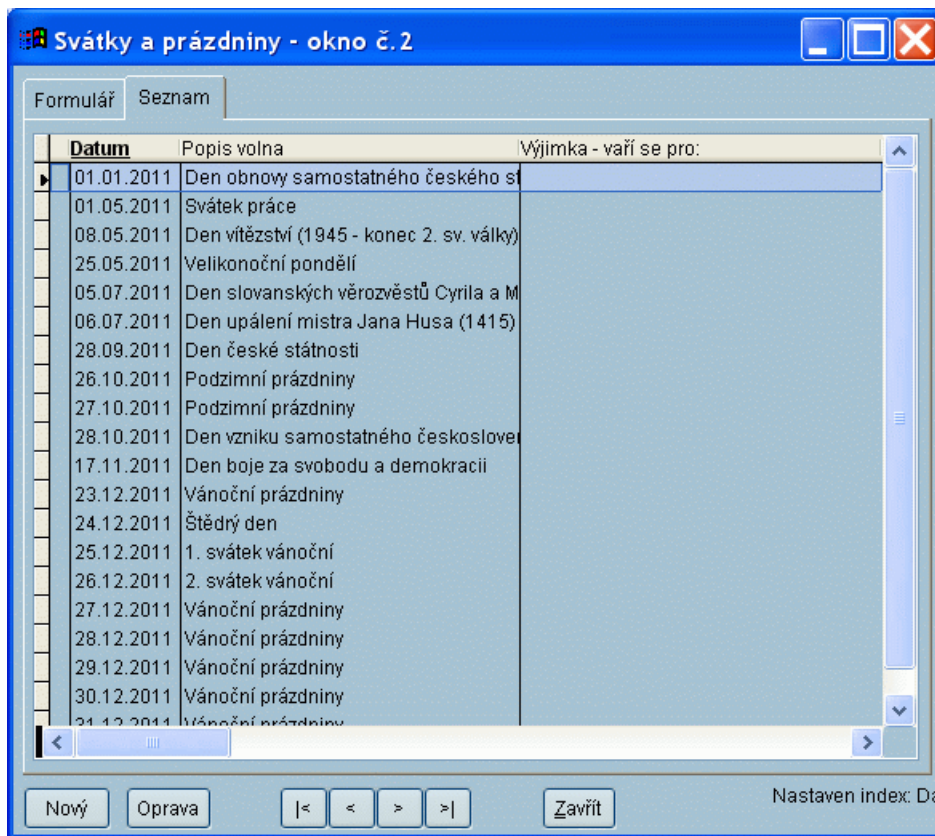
Svátky a prázdniny - okno č.2

Formulář | Seznam

| Datum | Popis volna | Výjimka - vaří se pro: |
|---|---|---|
| 01.01.2011 | Den obnovy samostatného českého st | |
| 01.05.2011 | Svátek práce | |
| 08.05.2011 | Den vítězství (1945 - konec 2. sv. války) | |
| 25.05.2011 | Velikonoční pondělí | |
| 05.07.2011 | Den slovanských věrozvěstů Cyrila a M | |
| 06.07.2011 | Den upálení mistra Jana Husa (1415) | |
| 28.09.2011 | Den české státnosti | |
| 26.10.2011 | Podzimní prázdniny | |
| 27.10.2011 | Podzimní prázdniny | |
| 28.10.2011 | Den vzniku samostatného českoslover | |
| 17.11.2011 | Den boje za svobodu a demokracii | |
| 23.12.2011 | Vánoční prázdniny | |
| 24.12.2011 | Štědrý den | |
| 25.12.2011 | 1. svátek vánoční | |
| 26.12.2011 | 2. svátek vánoční | |
| 27.12.2011 | Vánoční prázdniny | |
| 28.12.2011 | Vánoční prázdniny | |
| 29.12.2011 | Vánoční prázdniny | |
| 30.12.2011 | Vánoční prázdniny | |
| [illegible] | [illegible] | |

Nový | Oprava | |< | < | > | >| | Zavřít

Nastaven index: Da